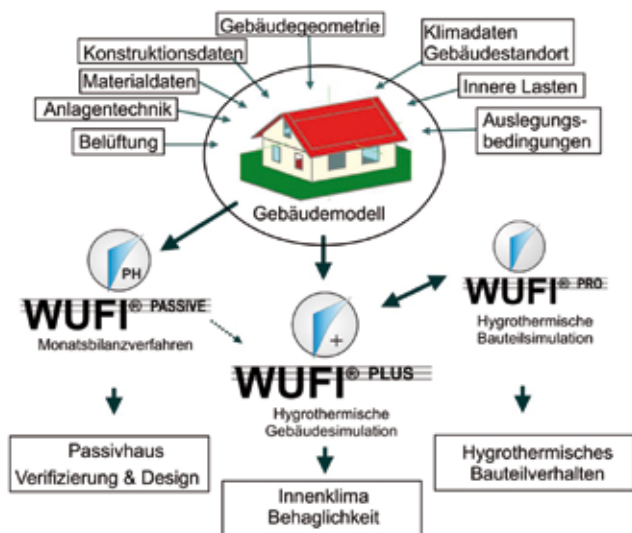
Gebäudegeometrie

Konstruktionsdaten

Materialdaten

Anlagentechnik

Belüftung

Klimadaten Gebäudestandort

Innere Lasten

Auslegungsbedingungen

Gebäudemodell

PH

WUFI® PASSIVE

Monatsbilanzverfahren

+

WUFI® PLUS

Hygrothermische Gebäudesimulation

WUFI® PRO

Hygrothermische Bauteilsimulation

Passivhaus Verifizierung & Design

Innenklima Behaglichkeit

Hygrothermisches Bauteilverhalten